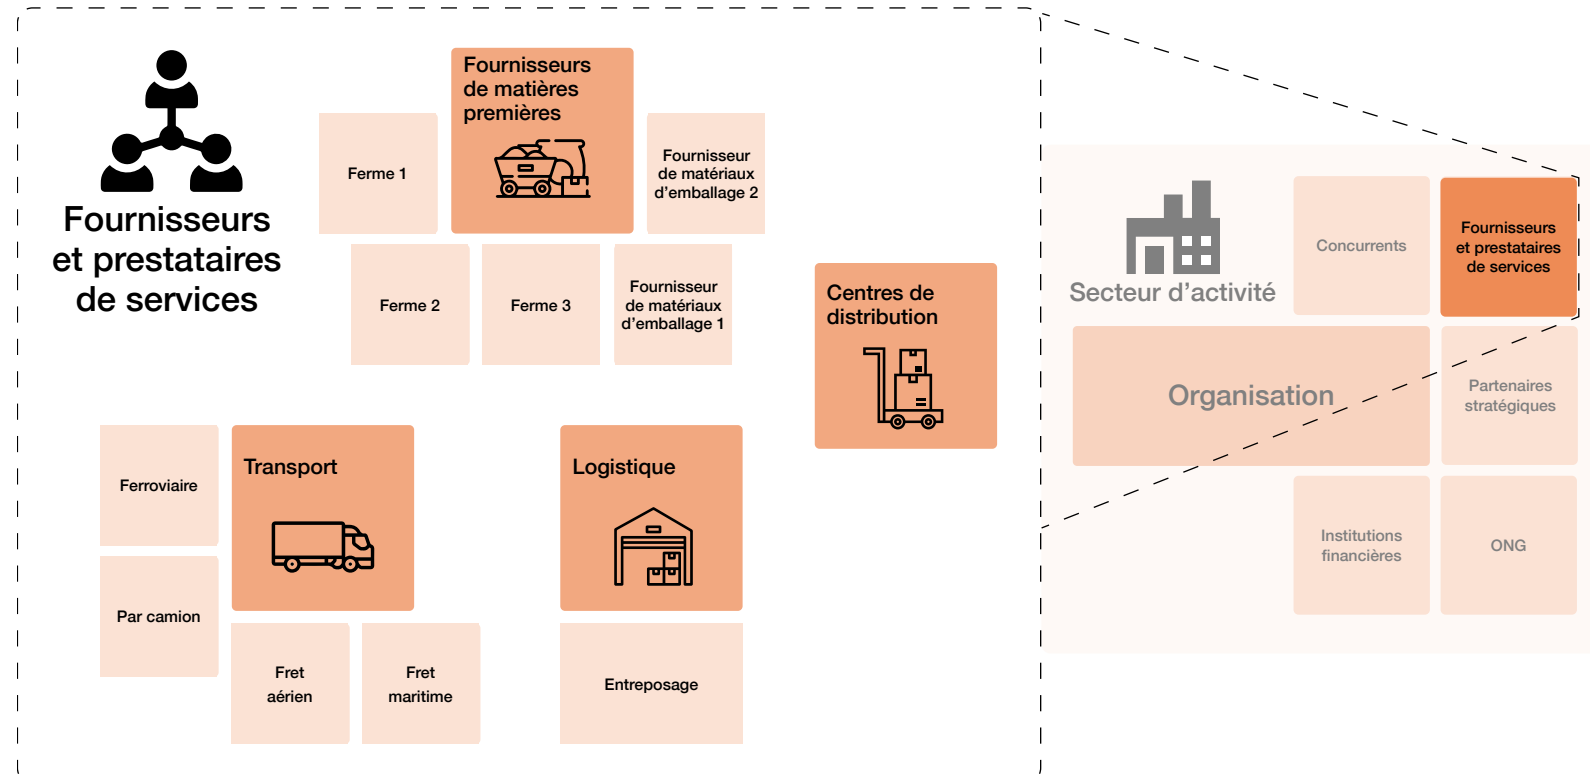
Fournisseurs et prestataires de services

Ferme 1

Fournisseurs de matières premières

Fournisseur de matériaux d'emballage 2

Ferme 2

Ferme 3

Fournisseur de matériaux d'emballage 1

Centres de distribution

Ferroviaire

Transport

Logistique

Par camion

Fret aérien

Fret maritime

Entreposage

Secteur d'activité

Concurrents

Fournisseurs et prestataires de services

Organisation

Partenaires stratégiques

Institutions financières

ONG